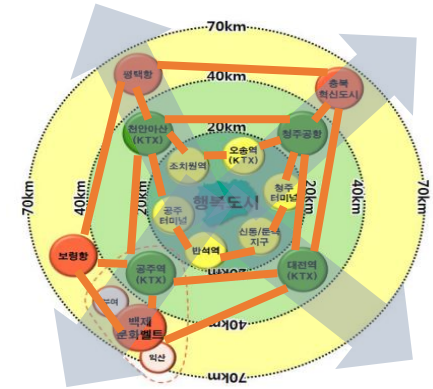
70km
40km
20km
평택항
충북 혁신도시
천안아산 (KTX)
청주공항
오송역 (KTX)
조치원역
공주 터미널
행복도시
청주 터미널
신동/둔곡 지구
반석역
보령항
공주역 (KTX)
대전역 (KTX)
부여
백제 문화벨트
익산
70km
40km
20km
20km
40km
70km
20km
40km
70km